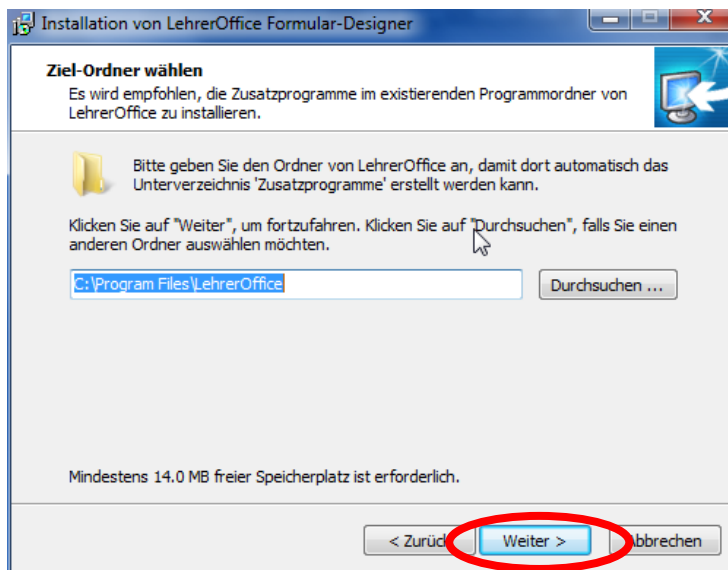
Installation von LehrerOffice Formular-Designer

Ziel-Ordner wählen
Es wird empfohlen, die Zusatzprogramme im existierenden Programmordner von LehrerOffice zu installieren.

Bitte geben Sie den Ordner von LehrerOffice an, damit dort automatisch das Unterverzeichnis 'Zusatzprogramme' erstellt werden kann.

Klicken Sie auf "Weiter", um fortzufahren. Klicken Sie auf "Durchsuchen", falls Sie einen anderen Ordner auswählen möchten.

C:\Program Files\LehrerOffice

Durchsuchen ...

Mindestens 14.0 MB freier Speicherplatz ist erforderlich.

< Zurück

Weiter >

Abbrechen